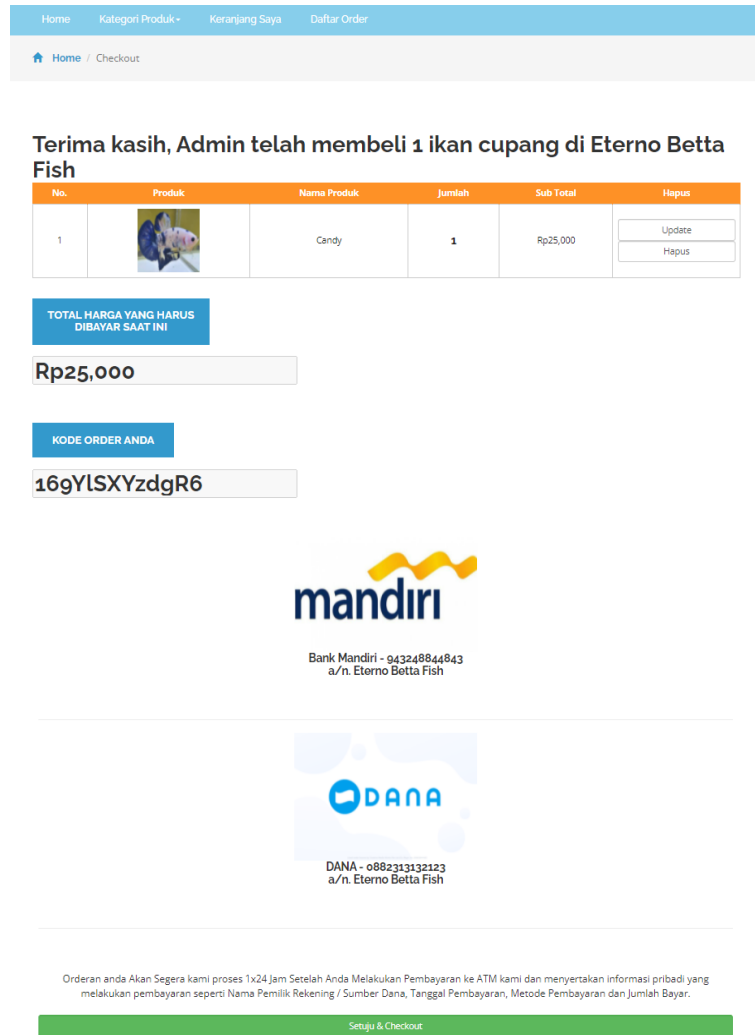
Home Kategori Produk Keranjang Saya Daftar Order

Home / Checkout

Terima kasih, Admin telah membeli 1 ikan cupang di Eterno Betta Fish

| No. | Produk | Nama Produk | Jumlah | Sub Total | Hapus |
|---|---|---|---|---|---|
| 1 | | Candy | 1 | Rp25,000 | Update Hapus |

TOTAL HARGA YANG HARUS DIBAYAR SAAT INI

Rp25,000

KODE ORDER ANDA

169YlSXYzdgR6

mandiri

Bank Mandiri - 943248844843
a/n. Eterno Betta Fish

DANA

DANA - 0882313132123
a/n. Eterno Betta Fish

Orderan anda Akan Segera kami proses 1x24 Jam Setelah Anda Melakukan Pembayaran ke ATM kami dan menyertakan informasi pribadi yang melakukan pembayaran seperti Nama Pemilik Rekening / Sumber Dana, Tanggal Pembayaran, Metode Pembayaran dan Jumlah Bayar.

Setuju & Checkout